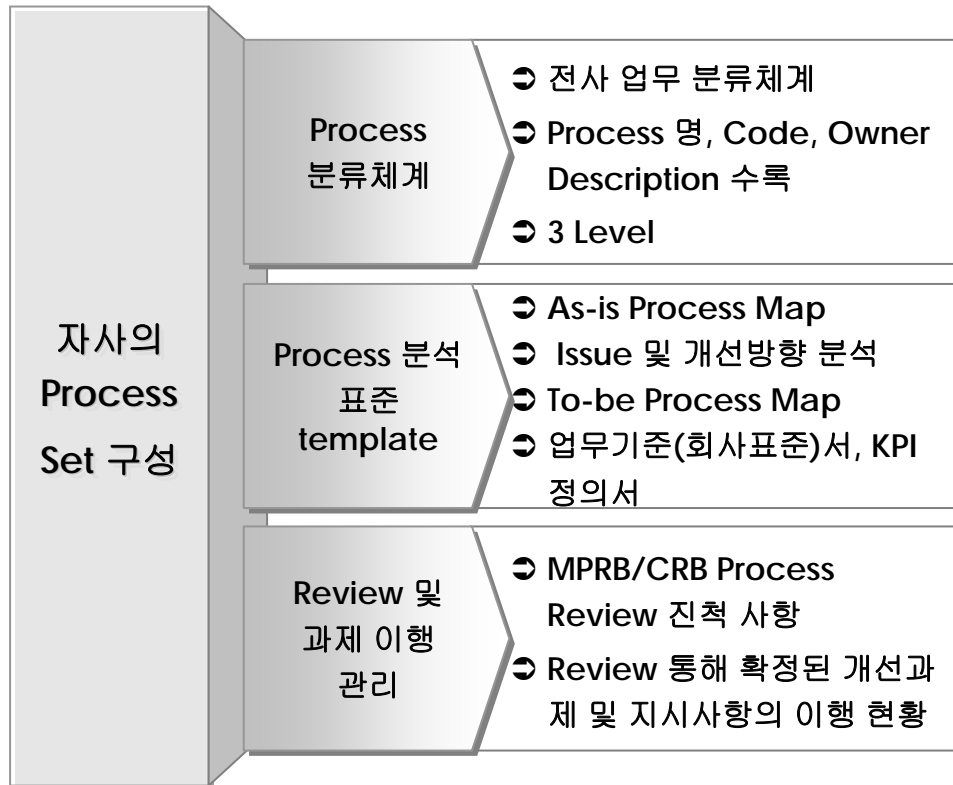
자사의 Process Set 구성

Process 분류체계

➲ 전사 업무 분류체계
➲ Process 명, Code, Owner Description 수록
➲ 3 Level

Process 분석 표준 template

➲ As-is Process Map
➲ Issue 및 개선방향 분석
➲ To-be Process Map
➲ 업무기준(회사표준)서, KPI 정의서

Review 및 과제 이행 관리

➲ MPRB/CRB Process Review 진척 사항
➲ Review 통해 확정된 개선과제 및 지시사항의 이행 현황